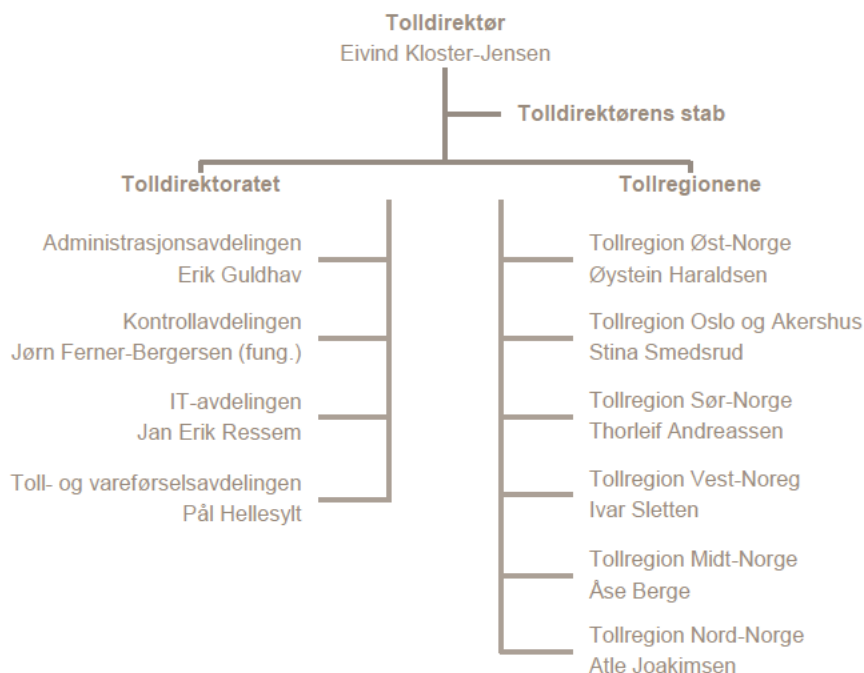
Tolldirektør
Eivind Kloster-Jensen

Tolldirektørens stab

Tolldirektoratet

Administrasjonsavdelingen
Erik Guldhav

Kontrollavdelingen
Jørn Ferner-Bergersen (fung.)

IT-avdelingen
Jan Erik Ressem

Toll- og vareførselsavdelingen
Pål Hellesylt

Tollregionene

Tollregion Øst-Norge
Øystein Haraldsen

Tollregion Oslo og Akershus
Stina Smedsrud

Tollregion Sør-Norge
Thorleif Andreassen

Tollregion Vest-Noreg
Ivar Sletten

Tollregion Midt-Norge
Åse Berge

Tollregion Nord-Norge
Atle Joakimsen